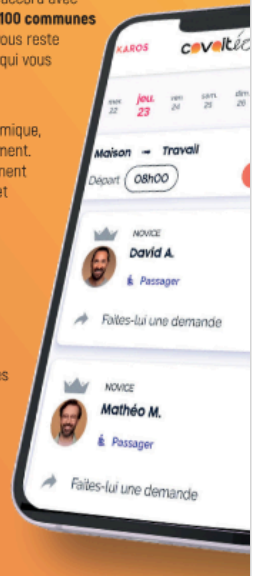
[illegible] accord avec
100 communes
ous reste
qui vous

mique,
nent.
nent
et

es

KAROS
covoit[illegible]

mer. 22
jeu. 23
ven. 24
sam. 25
dim. 26

Maison → Travail
Départ 08h00

NOVICE
David A.
Passager
Faites-lui une demande

NOVICE
Mathéo M.
Passager
Faites-lui une demande